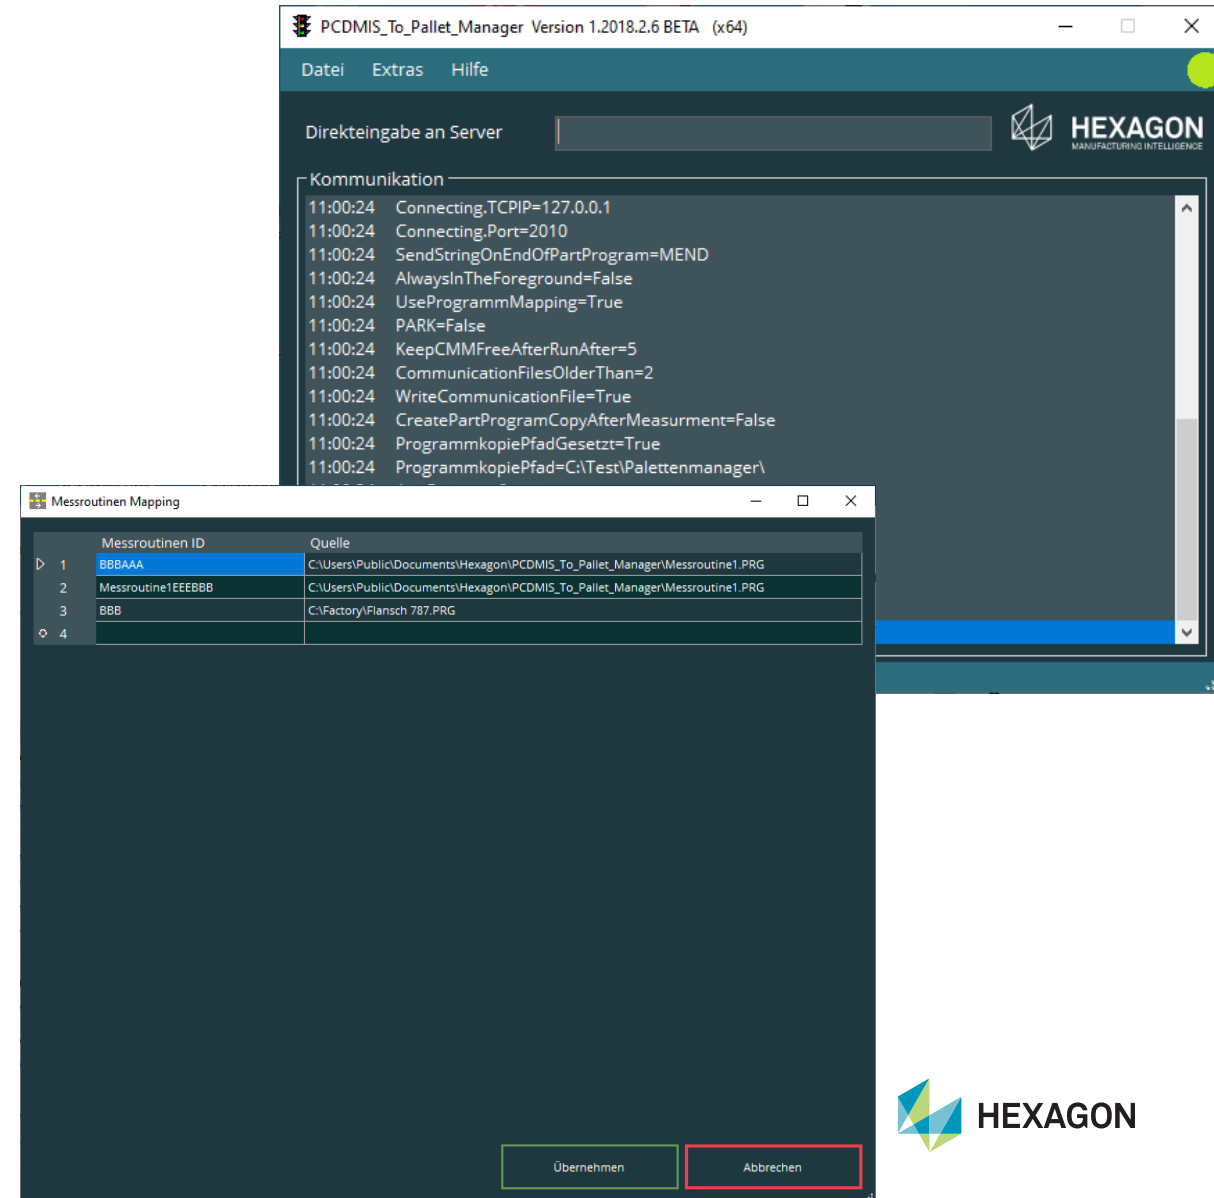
PCDMIS_To_Pallet_Manager Version 1.2018.2.6 BETA (x64)

Datei Extras Hilfe

Direkteingabe an Server

HEXAGON
MANUFACTURING INTELLIGENCE

Kommunikation

11:00:24 Connecting.TCPIP=127.0.0.1
11:00:24 Connecting.Port=2010
11:00:24 SendStringOnEndOfPartProgram=MEND
11:00:24 AlwaysInTheForeground=False
11:00:24 UseProgrammMapping=True
11:00:24 PARK=False
11:00:24 KeepCMMFreeAfterRunAfter=5
11:00:24 CommunicationFilesOlderThan=2
11:00:24 WriteCommunicationFile=True
11:00:24 CreatePartProgramCopyAfterMeasurment=False
11:00:24 ProgrammkopiePfadGesetzt=True
11:00:24 ProgrammkopiePfad=C:\Test\Palettenmanager\

Messroutinen Mapping

| | Messroutinen ID | Quelle |
|---|---|---|
| 1 | BBBAAA | C:\Users\Public\Documents\Hexagon\PCDMIS_To_Pallet_Manager\Messroutine1.PRG |
| 2 | Messroutine1EEEBBB | C:\Users\Public\Documents\Hexagon\PCDMIS_To_Pallet_Manager\Messroutine1.PRG |
| 3 | BBB | C:\Factory\Flansch 787.PRG |
| 4 | | |

Übernehmen Abbrechen

HEXAGON